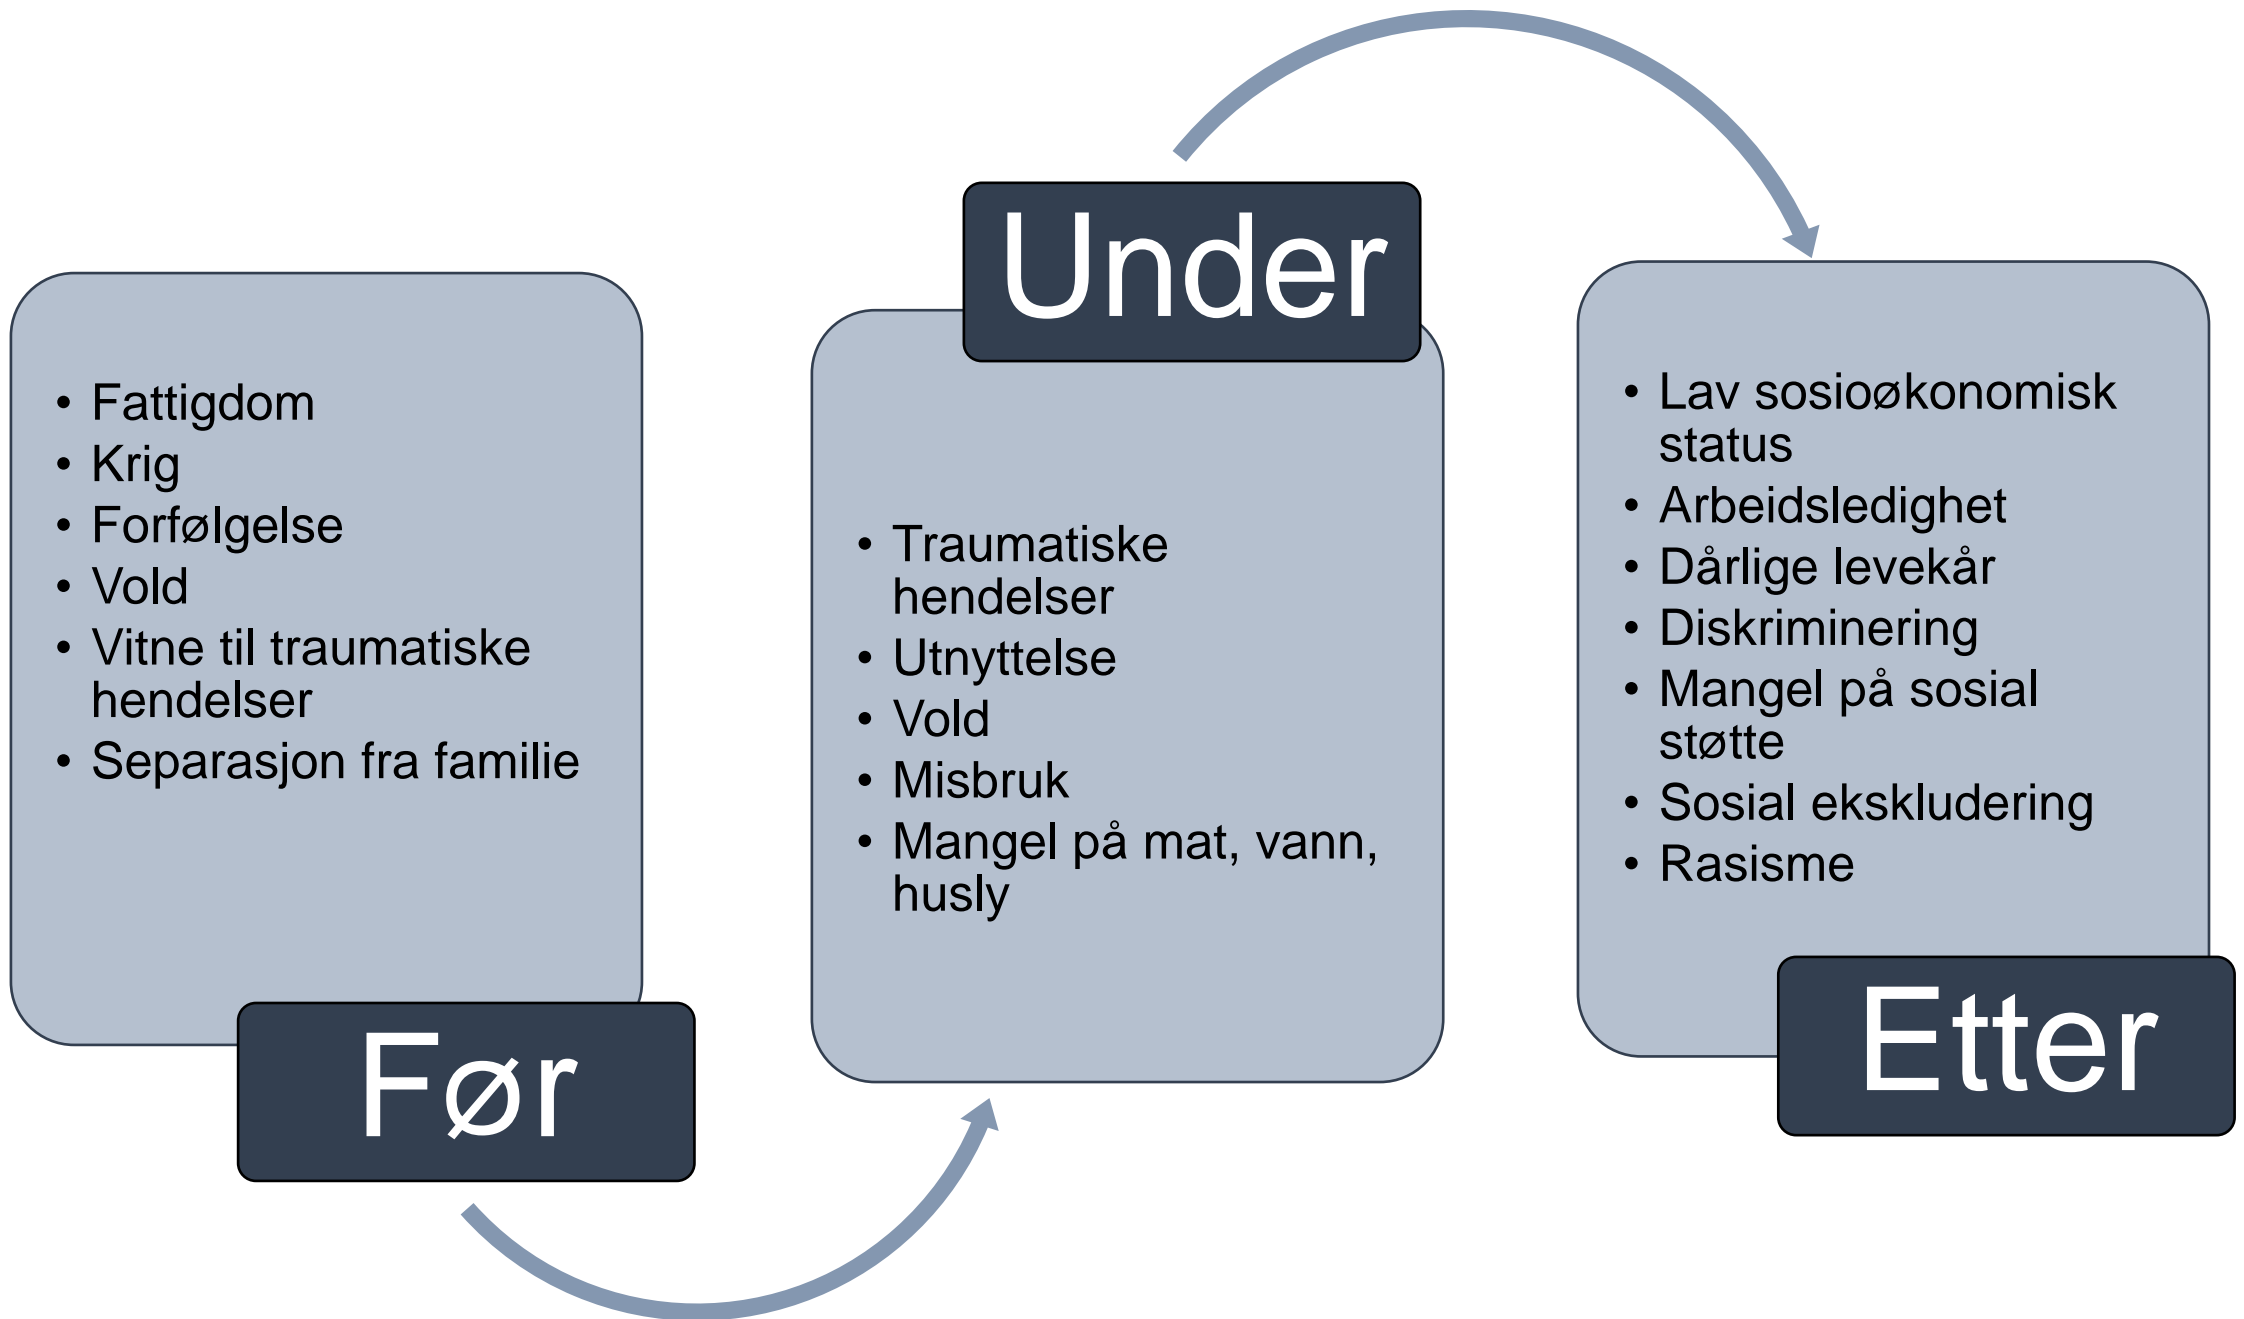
- Fattigdom
- Krig
- Forfølgelse
- Vold
- Vitne til traumatiske hendelser
- Separasjon fra familie

Før

Under

- Traumatiske hendelser
- Utnyttelse
- Vold
- Misbruk
- Mangel på mat, vann, husly

- Lav sosioøkonomisk status
- Arbeidsledighet
- Dårlige levekår
- Diskriminering
- Mangel på sosial støtte
- Sosial ekskludering
- Rasisme

Etter